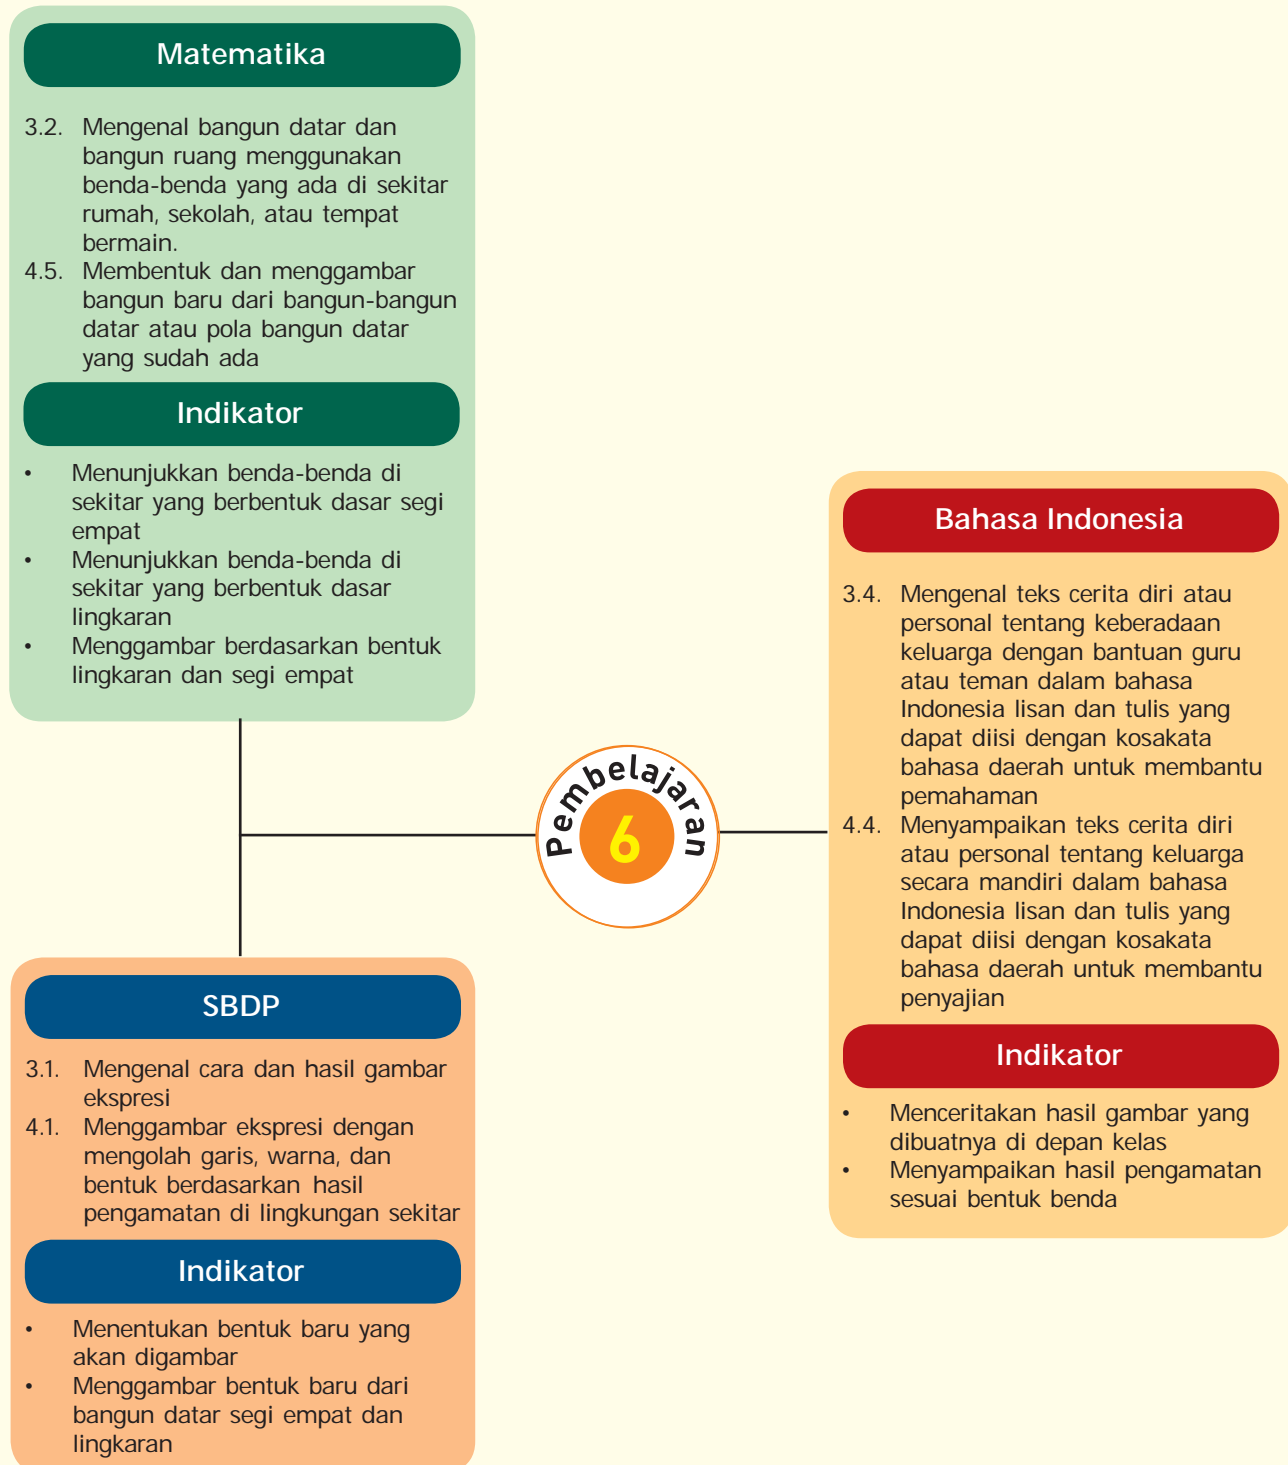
Matematika

3.2. Mengenal bangun datar dan bangun ruang menggunakan benda-benda yang ada di sekitar rumah, sekolah, atau tempat bermain.
4.5. Membentuk dan menggambar bangun baru dari bangun-bangun datar atau pola bangun datar yang sudah ada

Indikator

• Menunjukkan benda-benda di sekitar yang berbentuk dasar segi empat
• Menunjukkan benda-benda di sekitar yang berbentuk dasar lingkaran
• Menggambar berdasarkan bentuk lingkaran dan segi empat

Pembelajaran 6

Bahasa Indonesia

3.4. Mengenal teks cerita diri atau personal tentang keberadaan keluarga dengan bantuan guru atau teman dalam bahasa Indonesia lisan dan tulis yang dapat diisi dengan kosakata bahasa daerah untuk membantu pemahaman
4.4. Menyampaikan teks cerita diri atau personal tentang keluarga secara mandiri dalam bahasa Indonesia lisan dan tulis yang dapat diisi dengan kosakata bahasa daerah untuk membantu penyajian

Indikator

• Menceritakan hasil gambar yang dibuatnya di depan kelas
• Menyampaikan hasil pengamatan sesuai bentuk benda

SBDP

3.1. Mengenal cara dan hasil gambar ekspresi
4.1. Menggambar ekspresi dengan mengolah garis, warna, dan bentuk berdasarkan hasil pengamatan di lingkungan sekitar

Indikator

• Menentukan bentuk baru yang akan digambar
• Menggambar bentuk baru dari bangun datar segi empat dan lingkaran